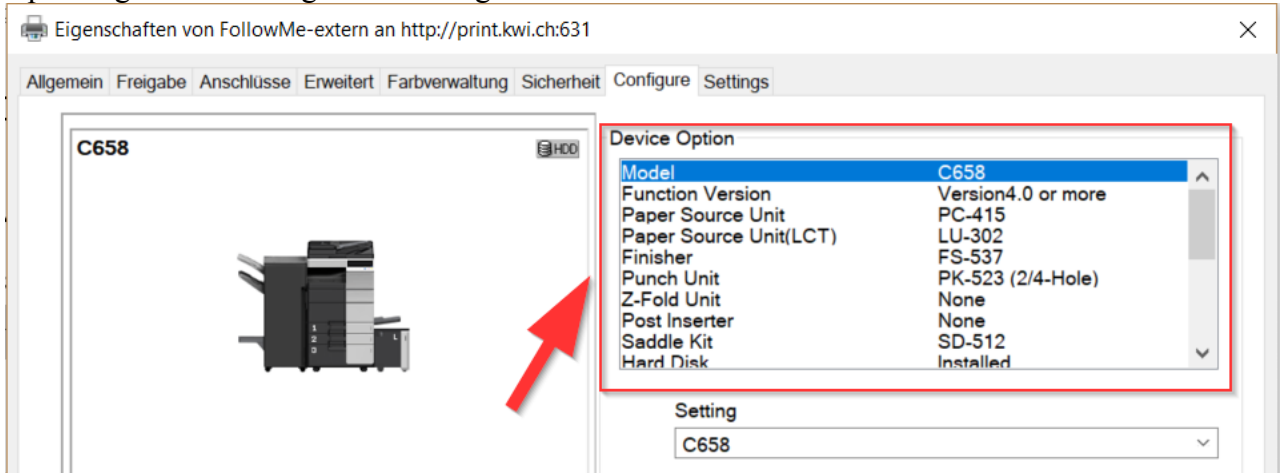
Eigenschaften von FollowMe-extern an http://print.kwi.ch:631

×

Allgemein Freigabe Anschlüsse Erweitert Farbverwaltung Sicherheit Configure Settings

C658

HDD

Device Option

| | |
|---|---|
| Model | C658 |
| Function Version | Version4.0 or more |
| Paper Source Unit | PC-415 |
| Paper Source Unit(LCT) | LU-302 |
| Finisher | FS-537 |
| Punch Unit | PK-523 (2/4-Hole) |
| Z-Fold Unit | None |
| Post Inserter | None |
| Saddle Kit | SD-512 |
| Hard Disk | Installed |

Setting

C658